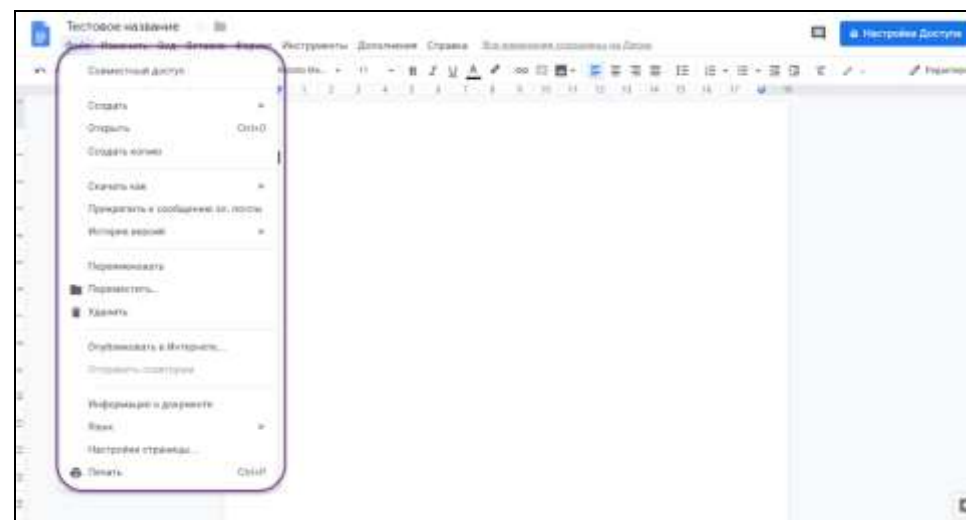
Тестовое название

Файл Изменить Вид Вставка Формат Инструменты Дополнения Справка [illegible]

Настройки Доступа

Совместный доступ

Создать

Открыть Ctrl+O

Создать копию

Скачать как

Прикрепить к сообщению эл. почты

История версий

Переименовать

Переместить...

Удалить

Опубликовать в Интернете...

Отправить соавторам

Информация о документе

Язык

Настройки страницы...

Печать Ctrl+P